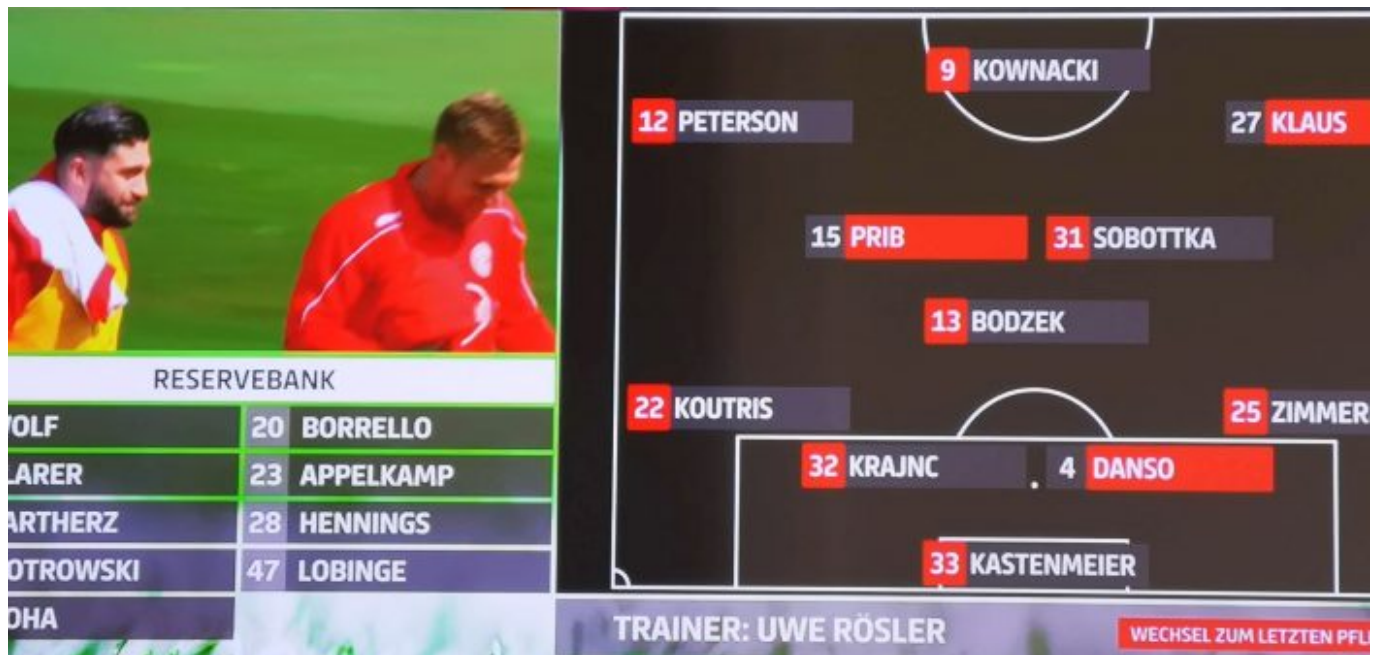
RESERVEBANK

OLF
LARER
ARTHERZ
OTROWSKI
OHA

20 BORRELLO
23 APPELKAMP
28 HENNINGS
47 LOBINGE

9 KOWNACKI
12 PETERSON
27 KLAUS
15 PRIB
31 SOBOTTKA
13 BODZEK
22 KOUTRIS
25 ZIMMER
32 KRAJNC
4 DANSO
33 KASTENMEIER

TRAINER: UWE RÖSLER

WECHSEL ZUM LETZTEN PFL